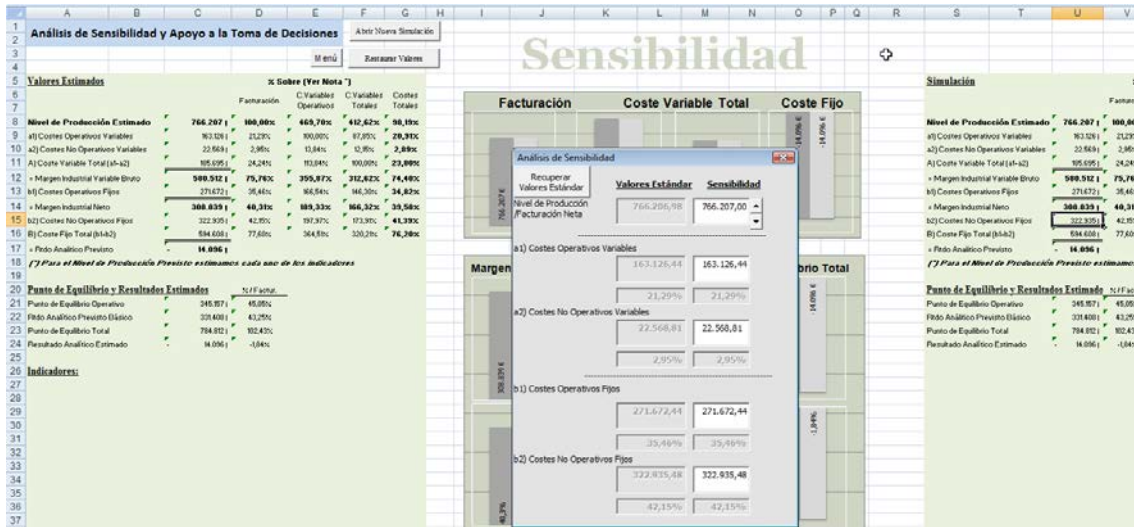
Análisis de Sensibilidad y Apoyo a la Toma de Decisiones

Abrir Nueva Simulación

Menú

Restaurar Valores

Sensibilidad

Valores Estimados

% Sobre (Ver Nota *)

| | | Facturación | C.Variables Operativos | C.Variables Totales | Costes Totales |
|---|---|---|---|---|---|
| Nivel de Producción Estimado | 766.207 | 100,00% | 469,70% | 412,62% | 90,19% |
| a1) Costes Operativos Variables | 163.126 | 21,29% | 100,00% | 87,85% | 20,91% |
| a2) Costes No Operativos Variables | 22.569 | 2,95% | 13,84% | 12,15% | 2,89% |
| A) Coste Variable Total (a1-a2) | 185.695 | 24,24% | 113,84% | 100,00% | 23,80% |
| = Margen Industrial Variable Bruto | 580.512 | 75,76% | 355,87% | 312,62% | 74,40% |
| b1) Costes Operativos Fijos | 271.672 | 35,46% | 166,54% | 146,30% | 34,82% |
| = Margen Industrial Neto | 308.839 | 40,31% | 189,33% | 166,32% | 39,58% |
| b2) Costes No Operativos Fijos | 322.935 | 42,15% | 197,97% | 173,91% | 41,39% |
| B) Coste Fijo Total (b1-b2) | 594.608 | 77,60% | 364,51% | 320,21% | 76,20% |
| = Rtdo Analítico Previsto | - 14.096 | | | | |

(*) Para el Nivel de Producción Previsto estimamos cada uno de los indicadores

Punto de Equilibrio y Resultados Estimados

| | | % / Factur. |
|---|---|---|
| Punto de Equilibrio Operativo | 345.157 | 45,05% |
| Rtdo Analítico Previsto Básico | 331.400 | 43,25% |
| Punto de Equilibrio Total | 784.812 | 102,43% |
| Resultado Analítico Estimado | - 14.096 | -1,84% |

Indicadores:

Facturación

Coste Variable Total

Coste Fijo

Margen

brio Total

Análisis de Sensibilidad

Recuperar Valores Estándar

Valores Estándar

Sensibilidad

Nivel de Producción /Facturación Neta

766.206,98

766.207,00

a1) Costes Operativos Variables

163.126,44

163.126,44

21,29%

21,29%

a2) Costes No Operativos Variables

22.568,81

22.568,81

2,95%

2,95%

b1) Costes Operativos Fijos

271.672,44

271.672,44

35,46%

35,46%

b2) Costes No Operativos Fijos

322.935,48

322.935,48

42,15%

42,15%

Simulación

| | | Factur |
|---|---|---|
| Nivel de Producción Estimado | 766.207 | 100,0 |
| a1) Costes Operativos Variables | 163.126 | 21,29 |
| a2) Costes No Operativos Variables | 22.569 | 2,95 |
| A) Coste Variable Total (a1-a2) | 185.695 | 24,24 |
| = Margen Industrial Variable Bruto | 580.512 | 75,76 |
| b1) Costes Operativos Fijos | 271.672 | 35,46 |
| = Margen Industrial Neto | 308.839 | 40,31 |
| b2) Costes No Operativos Fijos | 322.935 | 42,15 |
| B) Coste Fijo Total (b1-b2) | 594.608 | 77,60 |
| = Rtdo Analítico Previsto | - 14.096 | |

(*) Para el Nivel de Producción Previsto estimamo

Punto de Equilibrio y Resultados Estimados % / Fac

| | | |
|---|---|---|
| Punto de Equilibrio Operativo | 345.157 | 45,05 |
| Rtdo Analítico Previsto Básico | 331.400 | 43,25 |
| Punto de Equilibrio Total | 784.812 | 102,43 |
| Resultado Analítico Estimado | - 14.096 | -1,84 |